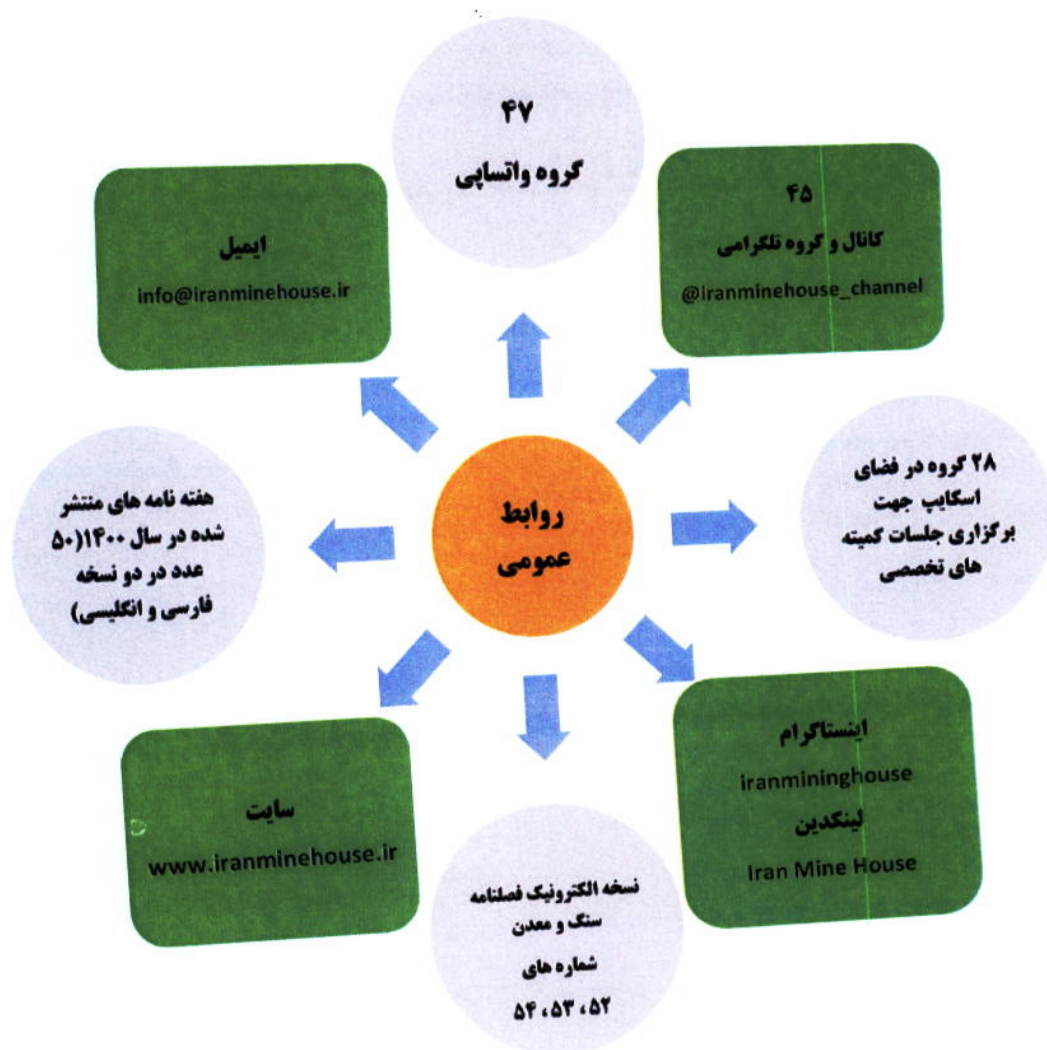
روابط عمومی

۴۷
گروه واتساپی

۴۵
کانال و گروه تلگرامی
@iranminehouse_channel

۲۸ گروه در فضای اسکایپ جهت برگزاری جلسات کمیته های تخصصی

اینستاگرام
iranmininghouse
لینکدین
Iran Mine House

نسخه الکترونیک فصلنامه سنگ و معدن
شماره های
۵۲، ۵۳، ۵۴

سایت
www.iranminehouse.ir

هفته نامه های منتشر شده در سال ۱۴۰۰(۵۰ عدد در دو نسخه فارسی و انگلیسی)

ایمیل
info@iranminehouse.ir